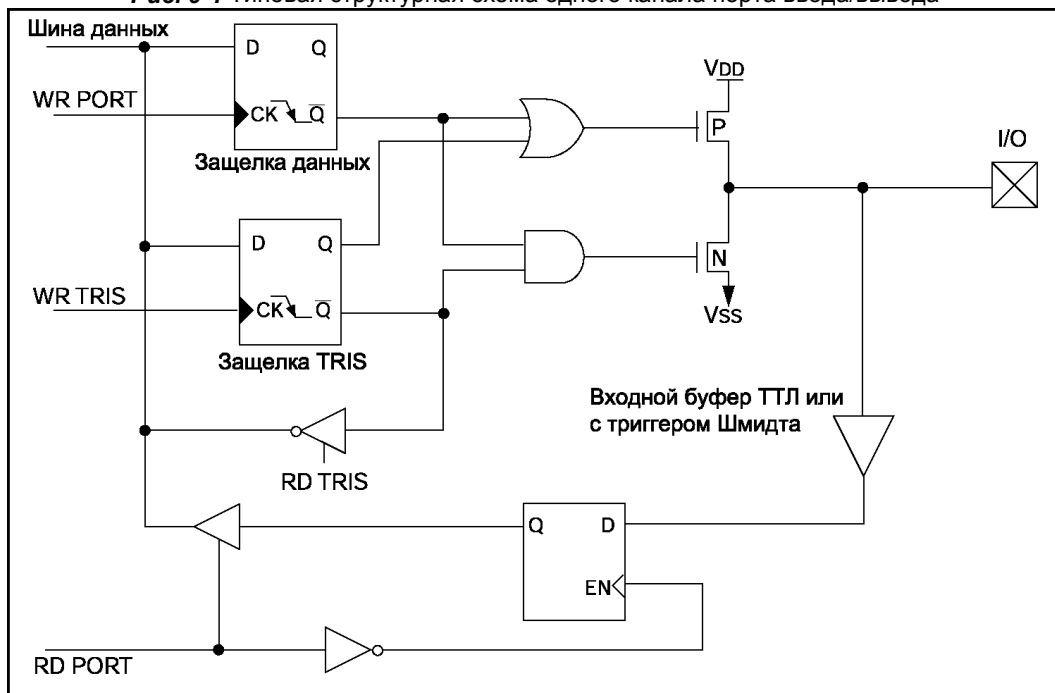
Рис. 5-1 Типовая структурная схема одного канала порта ввода/вывода

Шина данных

WR PORT

D Q

CK $\overline{Q}$

Защелка данных

D Q

WR TRIS

CK $\overline{Q}$

Защелка TRIS

RD TRIS

$V_{DD}$

P

N

Vss

I/O

Входной буфер ТТЛ или с триггером Шмидта

Q D

EN

RD PORT